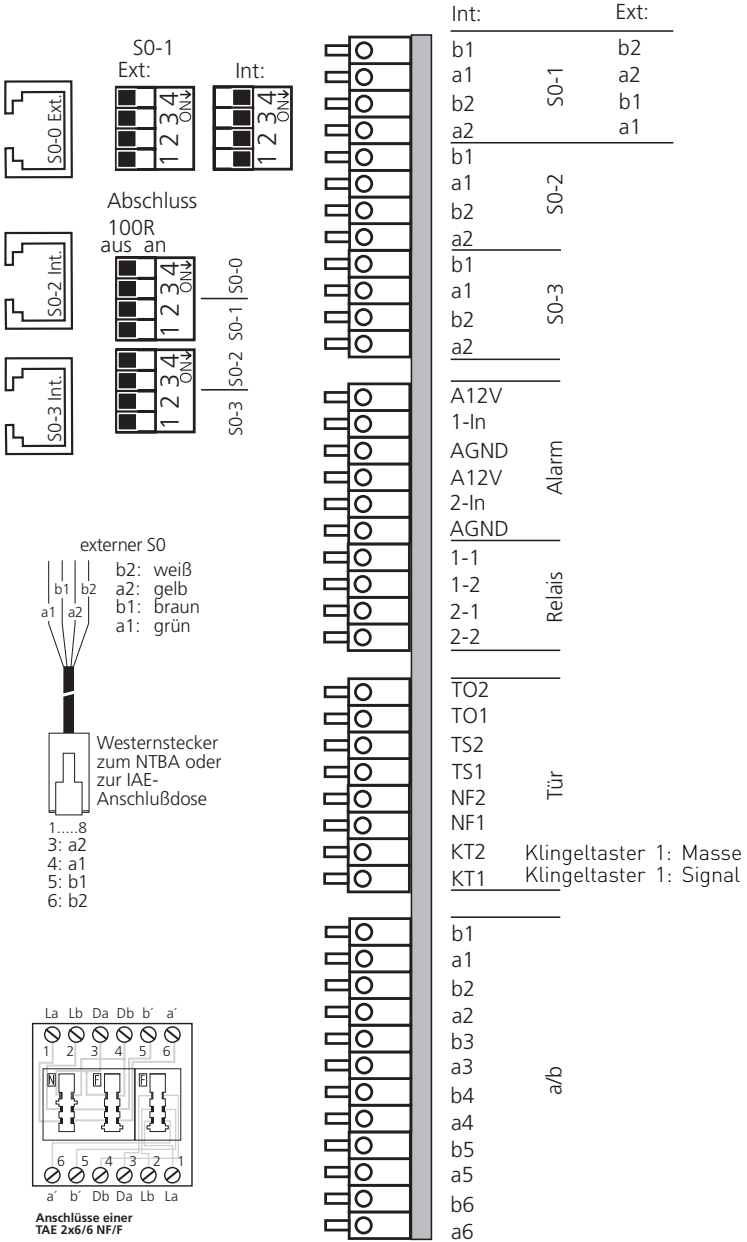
S0-0 Ext.

S0-1
Ext:
1 2 3 4 ON

Int:
1 2 3 4 ON

Abschluss
100R
aus an

S0-2 Int.
1 2 3 4 ON
S0-0
S0-1

S0-3 Int.
1 2 3 4 ON
S0-2
S0-3

externer S0
b1 b2
a1 a2
b2: weiß
a2: gelb
b1: braun
a1: grün

Westernstecker zum NTBA oder zur IAE-Anschlußdose

1.....8
3: a2
4: a1
5: b1
6: b2

La Lb Da Db b´ a´
1 2 3 4 5 6
N F F
6 5 4 3 2 1
a´ b´ Db Da Lb La
Anschlüsse einer TAE 2x6/6 NF/F

| Int: | | Ext: |
|---|---|---|
| b1 | S0-1 | b2 |
| a1 | | a2 |
| b2 | | b1 |
| a2 | | a1 |
| b1 | S0-2 | |
| a1 | | |
| b2 | | |
| a2 | | |
| b1 | S0-3 | |
| a1 | | |
| b2 | | |
| a2 | | |
| A12V | Alarm | |
| 1-In | | |
| AGND | | |
| A12V | | |
| 2-In | | |
| AGND | | |
| 1-1 | Relais | |
| 1-2 | | |
| 2-1 | | |
| 2-2 | | |
| TO2 | Tür | |
| TO1 | | |
| TS2 | | |
| TS1 | | |
| NF2 | | |
| NF1 | | |
| KT2 | Klingeltaster 1: Masse | |
| KT1 | Klingeltaster 1: Signal | |
| b1 | a/b | |
| a1 | | |
| b2 | | |
| a2 | | |
| b3 | | |
| a3 | | |
| b4 | | |
| a4 | | |
| b5 | | |
| a5 | | |
| b6 | | |
| a6 | | |